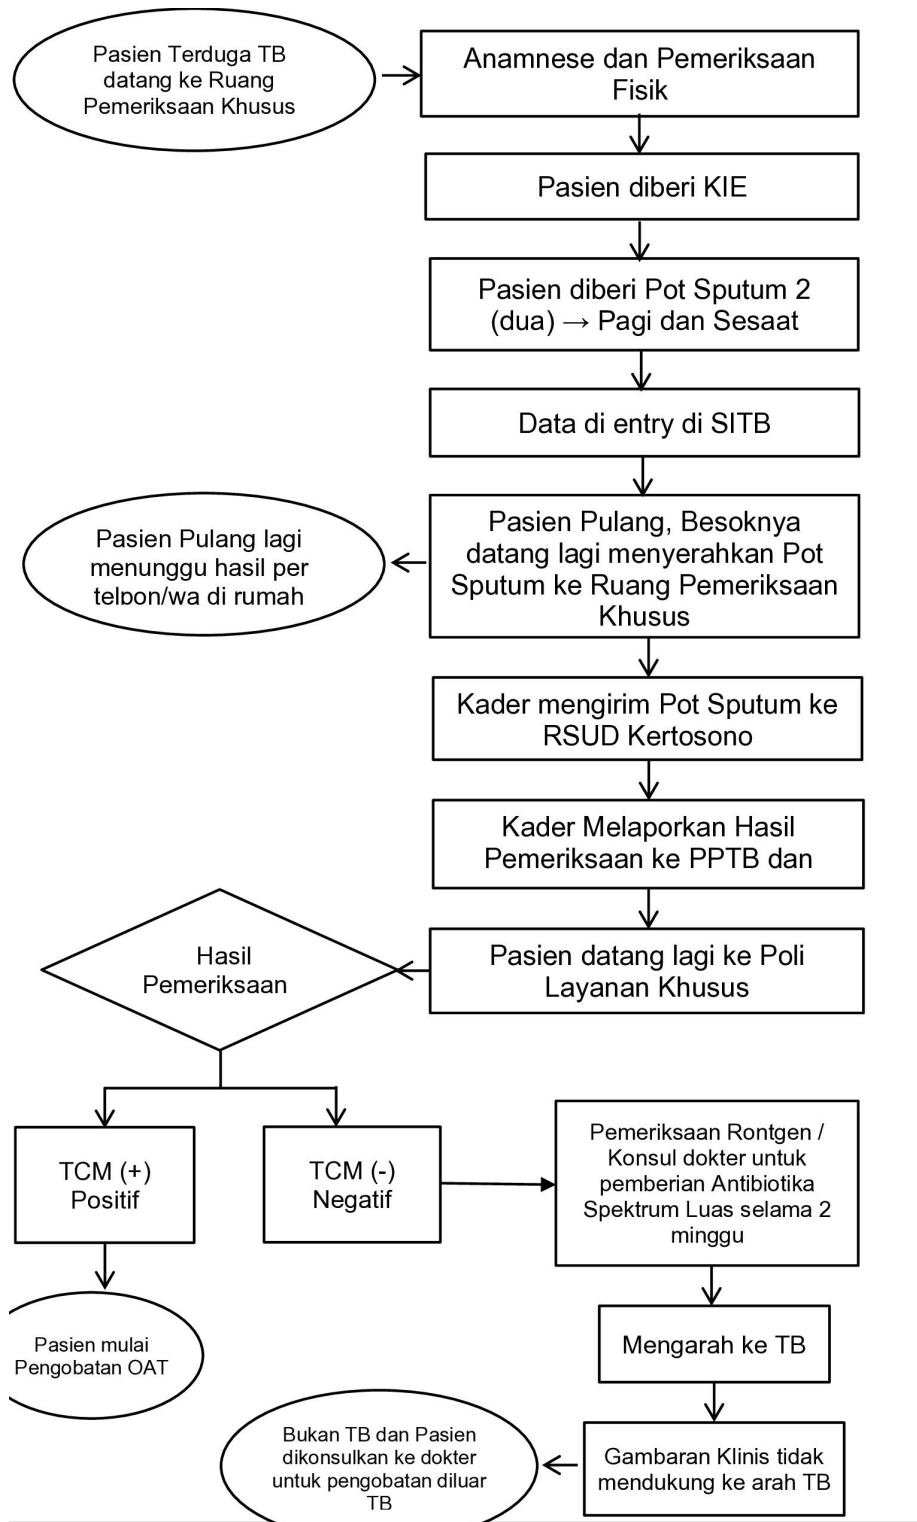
Pasien Terduga TB datang ke Ruang Pemeriksaan Khusus

Anamnese dan Pemeriksaan Fisik

Pasien diberi KIE

Pasien diberi Pot Sputum 2 (dua) → Pagi dan Sesaat

Data di entry di SITB

Pasien Pulang, Besoknya datang lagi menyerahkan Pot Sputum ke Ruang Pemeriksaan Khusus

Pasien Pulang lagi menunggu hasil per telpon/wa di rumah

Kader mengirim Pot Sputum ke RSUD Kertosono

Kader Melaporkan Hasil Pemeriksaan ke PPTB dan

Pasien datang lagi ke Poli Layanan Khusus

Hasil Pemeriksaan

TCM (+) Positif

TCM (-) Negatif

Pemeriksaan Rontgen / Konsul dokter untuk pemberian Antibiotika Spektrum Luas selama 2 minggu

Pasien mulai Pengobatan OAT

Mengarah ke TB

Gambaran Klinis tidak mendukung ke arah TB

Bukan TB dan Pasien dikonsulkan ke dokter untuk pengobatan diluar TB